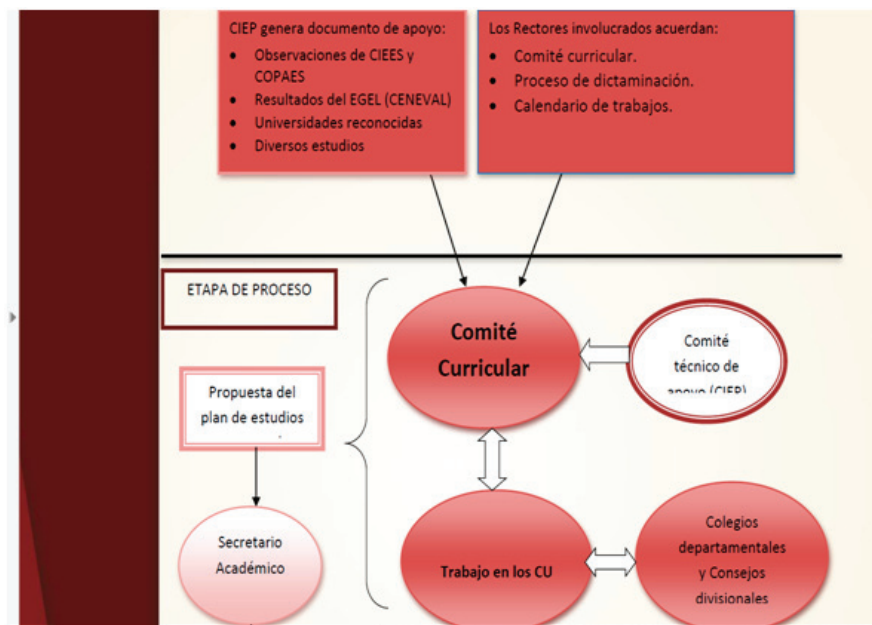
CIEP genera documento de apoyo:

- Observaciones de CIEES y COPAES
- Resultados del EGEL (CENEVAL)
- Universidades reconocidas
- Diversos estudios

Los Rectores involucrados acuerdan:

- Comité curricular.
- Proceso de dictaminación.
- Calendario de trabajos.

ETAPA DE PROCESO

Comité Curricular

Comité técnico de apoyo (CIEP)

Propuesta del plan de estudios

Secretario Académico

Trabajo en los CU

Colegios departamentales y Consejos divisionales